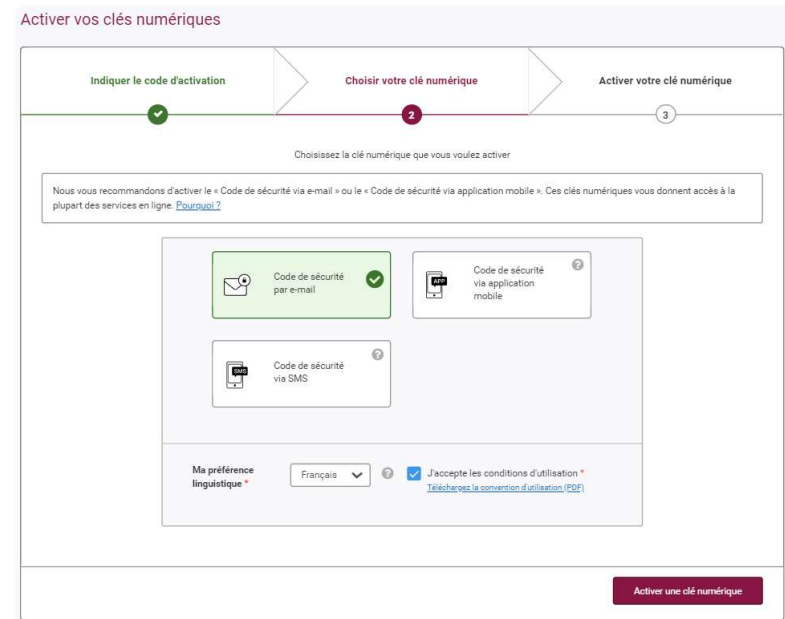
Activer vos clés numériques

Indiquer le code d'activation

Choisir votre clé numérique

2

Activer votre clé numérique

3

Choisissez la clé numérique que vous voulez activer

Nous vous recommandons d'activer le « Code de sécurité via e-mail » ou le « Code de sécurité via application mobile ». Ces clés numériques vous donnent accès à la plupart des services en ligne. Pourquoi ?

Code de sécurité par e-mail

APP

Code de sécurité via application mobile

SMS

Code de sécurité via SMS

Ma préférence linguistique *

Français

J'accepte les conditions d'utilisation *
Téléchargez la convention d'utilisation (PDF)

Activer une clé numérique